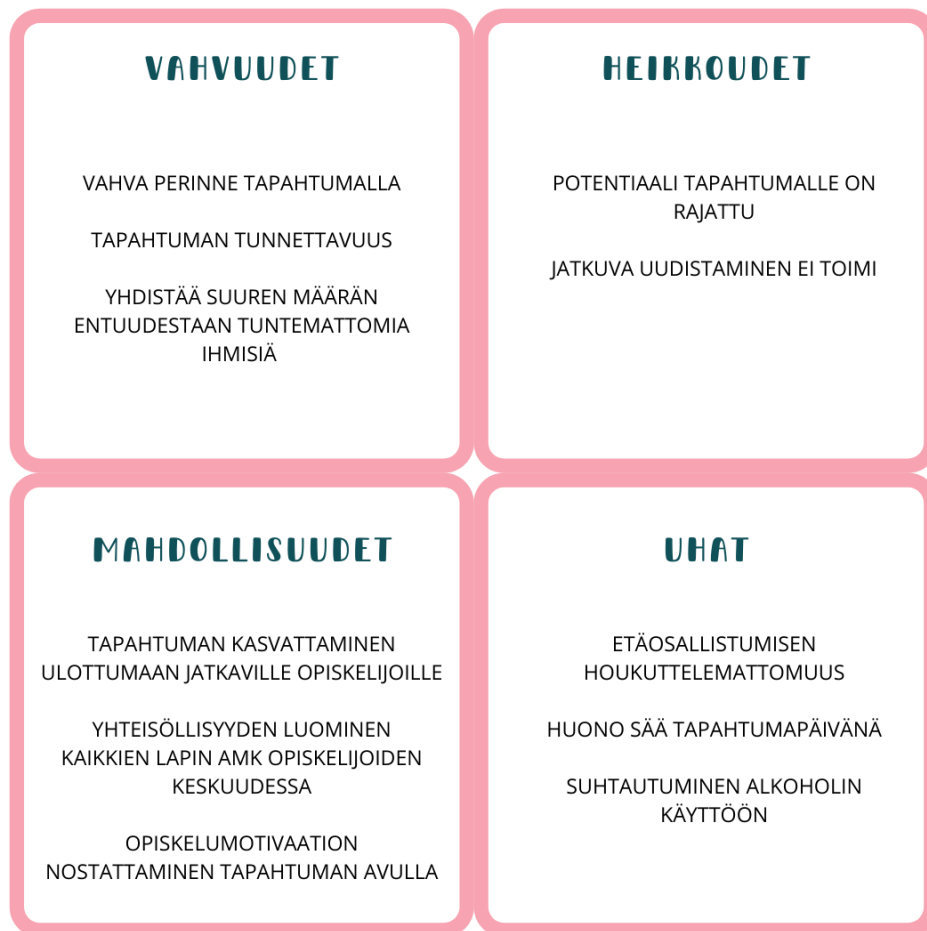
VAHVUUDET

VAHVA PERINNE TAPAHTUMALLA

TAPAHTUMAN TUNNETTAVUUS

YHDISTÄÄ SUUREN MÄÄRÄN ENTUUDESTAAN TUNTEMATTOMIA IHMISIÄ

HEIKKOUDET

POTENTIAALI TAPAHTUMALLE ON RAJATTU

JATKUVA UUDISTAMINEN EI TOIMI

MAHDOLLISUUDET

TAPAHTUMAN KASVATTAMINEN ULOTTUMAAN JATKAVILLE OPISKELIJOILLE

YHTEISÖLLISYYDEN LUOMINEN KAIKKIEN LAPIN AMK OPISKELIJOIDEN KESKUUDESSA

OPISKELUMOTIVAATION NOSTATTAMINEN TAPAHTUMAN AVULLA

UHAT

ETÄOSALLISTUMISEN HOUKUTTELEMATTOMUUS

HUONO SÄÄ TAPAHTUMAPÄIVÄNÄ

SUHTAUTUMINEN ALKOHOLIN KÄYTTÖÖN